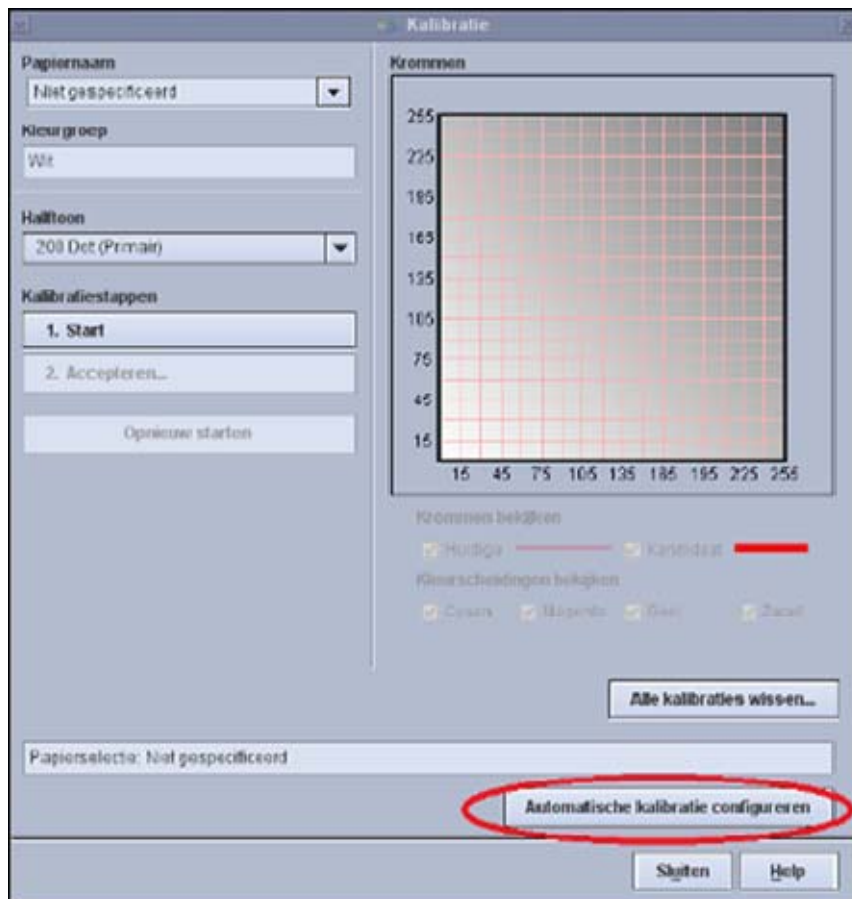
Kalibratie

Papiernaam

Niet gespecificeerd

Kleurgroep

Wit

Halftoon

200 Dot (Primair)

Kalibratiestappen

1. Start

2. Accepteren...

Opnieuw starten

Krommen

255
225
195
165
135
105
75
45
15

15 45 75 105 135 165 195 225 255

Krommen bekijken

Huidige

Kandidaat

Kleurscheidingen bekijken

Cyaan

Magenta

Geel

Zwart

Alle kalibraties wissen...

Papierselectie: Niet gespecificeerd

Automatische kalibratie configureren

Sluiten

Help